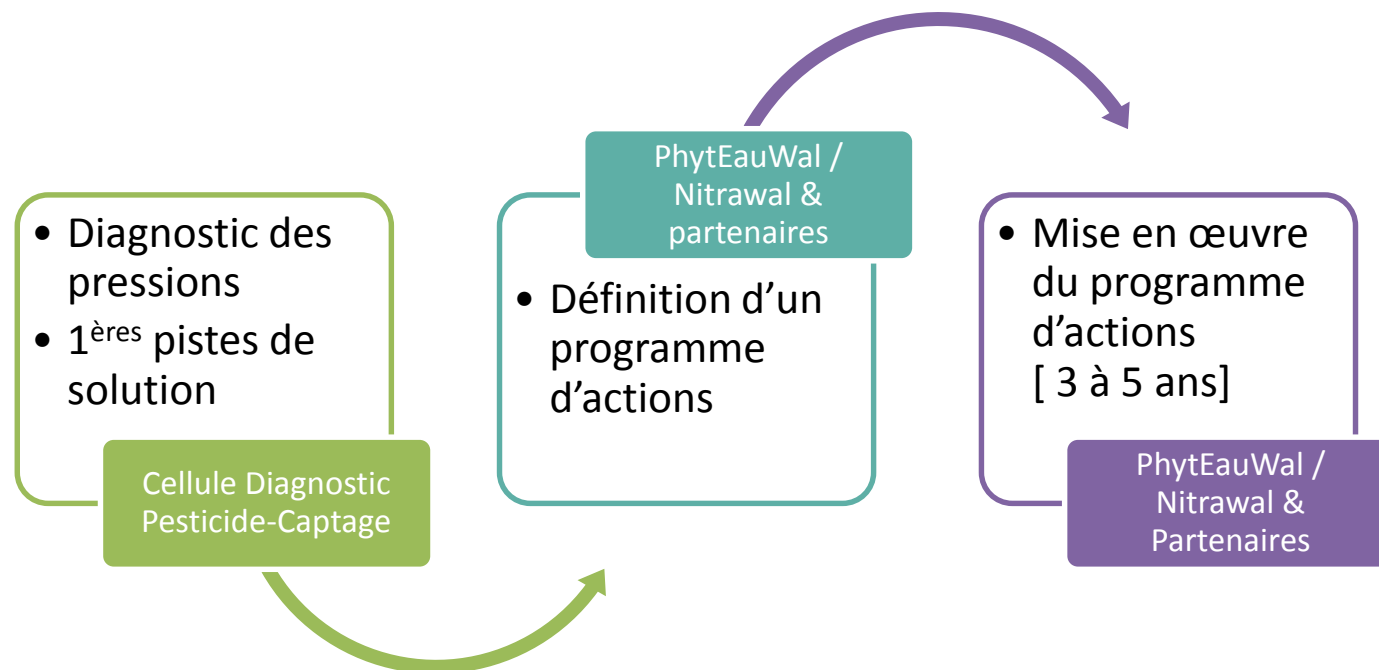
• Diagnostic des pressions
• 1$^{ères}$ pistes de solution

Cellule Diagnostic Pesticide-Captage

PhytEauWal / Nitrawal & partenaires

• Définition d'un programme d'actions

• Mise en œuvre du programme d'actions [ 3 à 5 ans]

PhytEauWal / Nitrawal & Partenaires